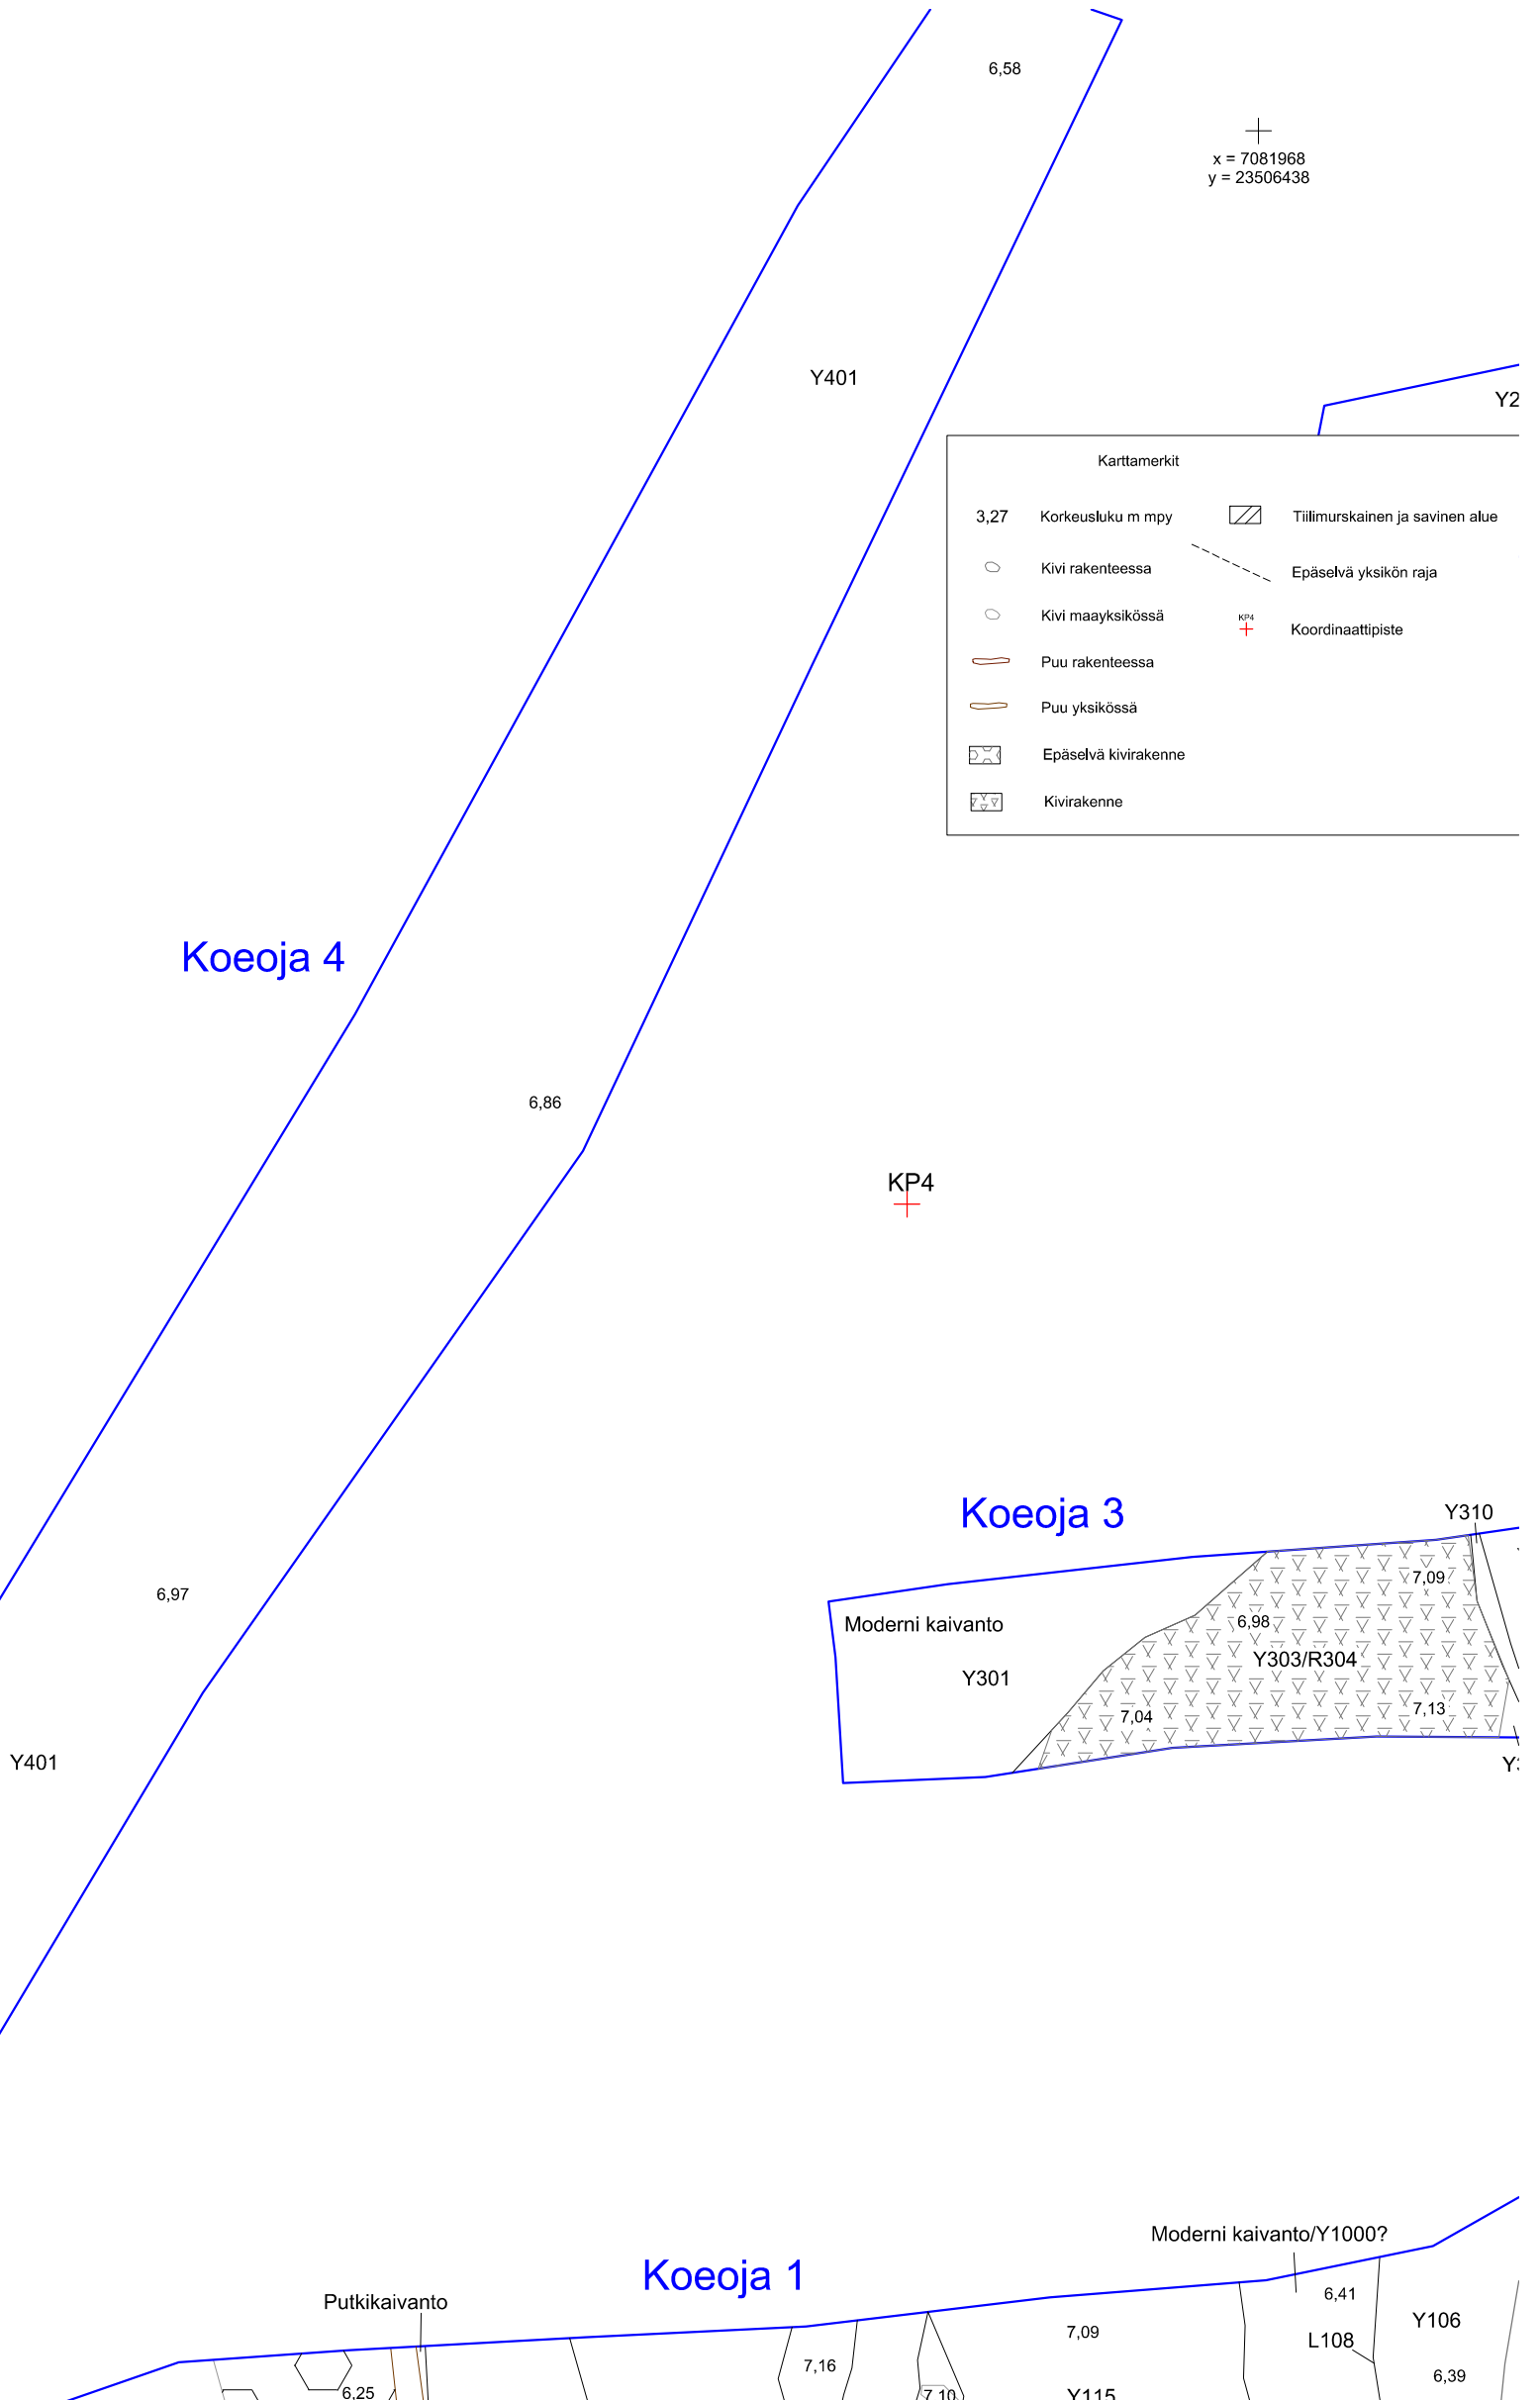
6,58

x = 7081968
y = 23506438

Y401

Y2

Karttamerkit

3,27 Korkeusluku m mpy

Tiilimurskainen ja savinen alue

Kivi rakenteessa

Epäselvä yksikön raja

Kivi maayksikössä

KP4

Koordinaattipiste

Puu rakenteessa

Puu yksikössä

Epäselvä kivirakenne

Kivirakenne

Koeoja 4

6,86

KP4

Koeoja 3

Y310

7,09

Moderni kaivanto

6,98

Y303/R304

Y301

7,13

7,04

6,97

Y401

Y

Moderni kaivanto/Y1000?

Koeoja 1

Putkikaivanto

6,41

Y106

7,09

L108

7,16

6,39

6,25

7,10

Y115